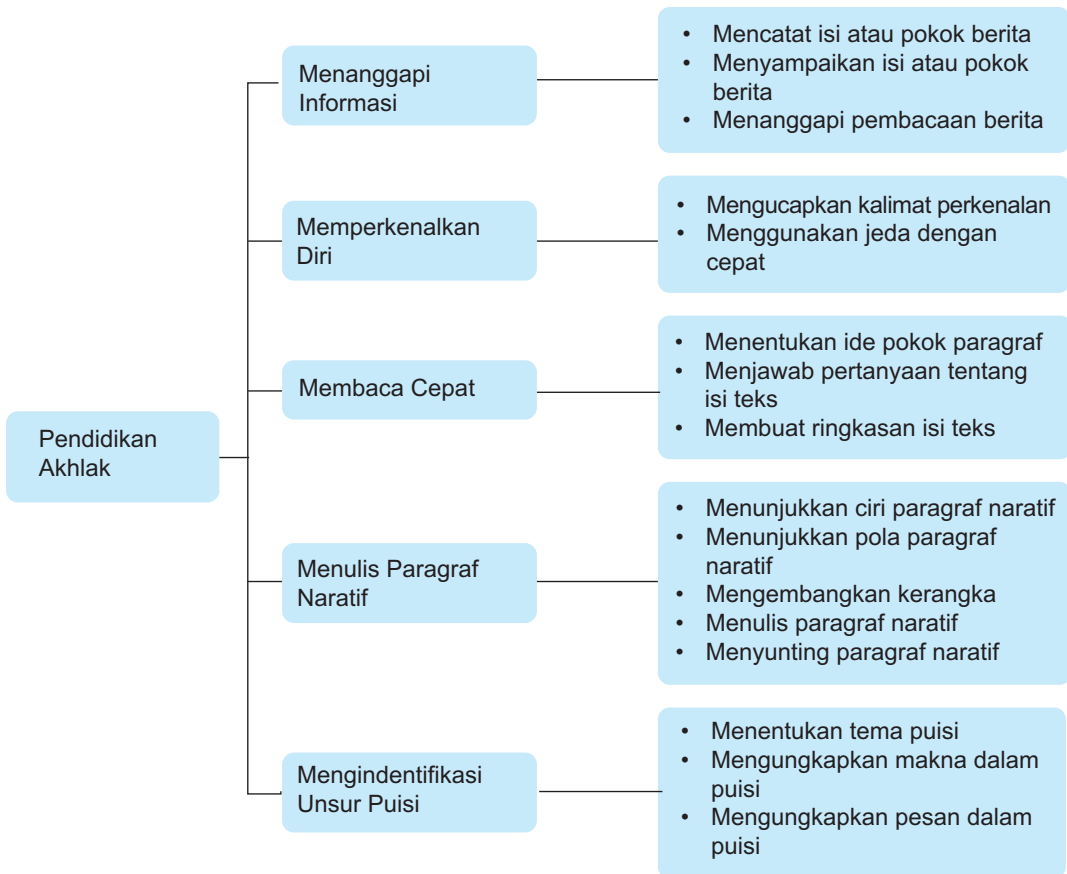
Pendidikan Akhlak

Menanggapi Informasi

- Mencatat isi atau pokok berita
- Menyampaikan isi atau pokok berita
- Menanggapi pembacaan berita

Memperkenalkan Diri

- Mengucapkan kalimat perkenalan
- Menggunakan jeda dengan cepat

Membaca Cepat

- Menentukan ide pokok paragraf
- Menjawab pertanyaan tentang isi teks
- Membuat ringkasan isi teks

Menulis Paragraf Naratif

- Menunjukkan ciri paragraf naratif
- Menunjukkan pola paragraf naratif
- Mengembangkan kerangka
- Menulis paragraf naratif
- Menyunting paragraf naratif

Mengindentifikasi Unsur Puisi

- Menentukan tema puisi
- Mengungkapkan makna dalam puisi
- Mengungkapkan pesan dalam puisi